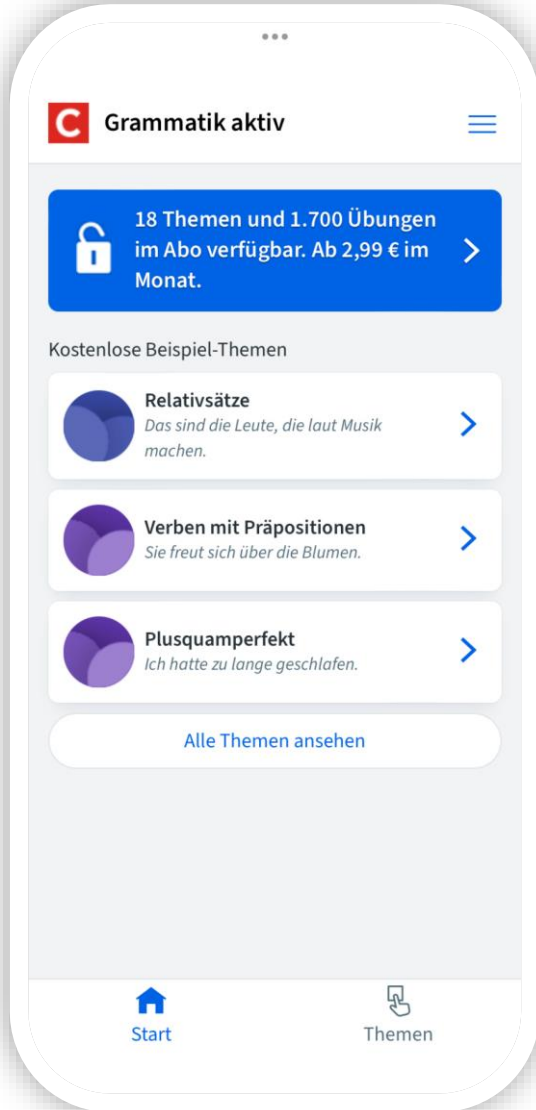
C Grammatik aktiv

18 Themen und 1.700 Übungen im Abo verfügbar. Ab 2,99 € im Monat.

Kostenlose Beispiel-Themen

Relativsätze
Das sind die Leute, die laut Musik machen.

Verben mit Präpositionen
Sie freut sich über die Blumen.

Plusquamperfekt
Ich hatte zu lange geschlafen.

Alle Themen ansehen

Start
Themen